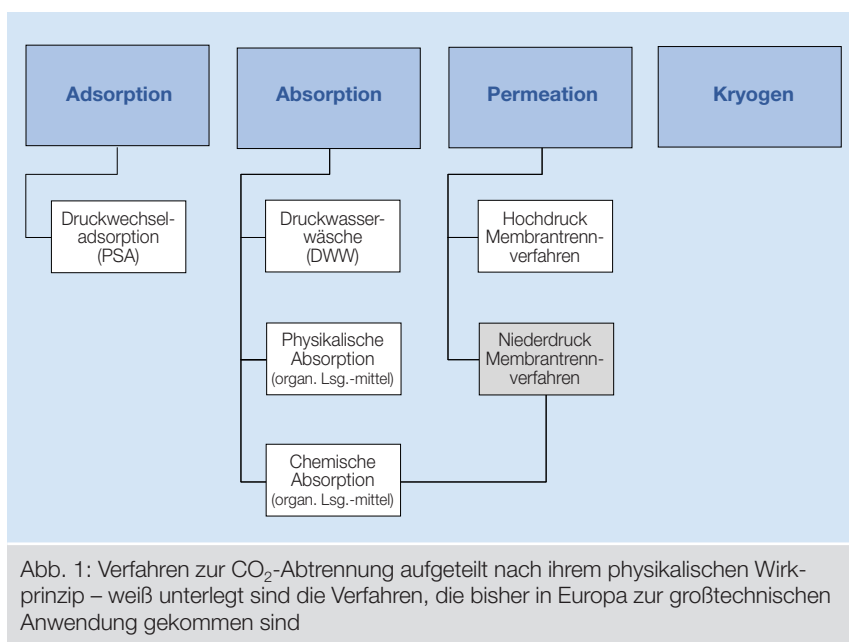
Adsorption

Absorption

Permeation

Kryogen

Druckwechseladsorption (PSA)

Druckwasserwäsche (DWW)

Physikalische Absorption (organ. Lsg.-mittel)

Chemische Absorption (organ. Lsg.-mittel)

Hochdruck Membrantrennverfahren

Niederdruck Membrantrennverfahren

Abb. 1: Verfahren zur $CO_2$-Abtrennung aufgeteilt nach ihrem physikalischen Wirkprinzip – weiß unterlegt sind die Verfahren, die bisher in Europa zur großtechnischen Anwendung gekommen sind